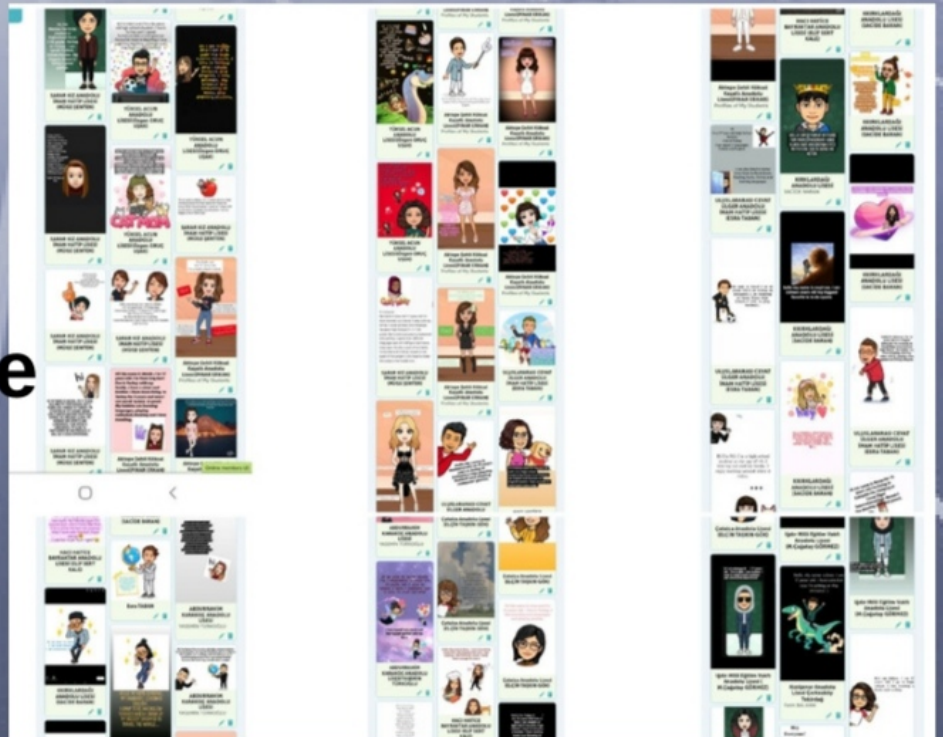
e

GÜLSÜM ALUÇ

SARAR KIZ ANADOLU İMAM HATİP LİSESİ

YÜKSEL ACUN ANADOLU LİSESİ

Akhisar Şehit Hikmet Kayalı Anadolu Lisesi

Profiles of My Students

ULUSLARARASI CEVAT ÜLGER ANADOLU İMAM HATİP LİSESİ

KIRIKLAREAĞI ANADOLU LİSESİ

HACI HATİCE BAYRAKTAR ANADOLU LİSESİ

Ece TAŞKIN

ABDURRAHİM KARAKOÇ ANADOLU LİSESİ

Çatalca Anadolu Lisesi

Ipsala Nihat Güzman Anadolu Lisesi

Kızılpınar Anadolu Lisesi